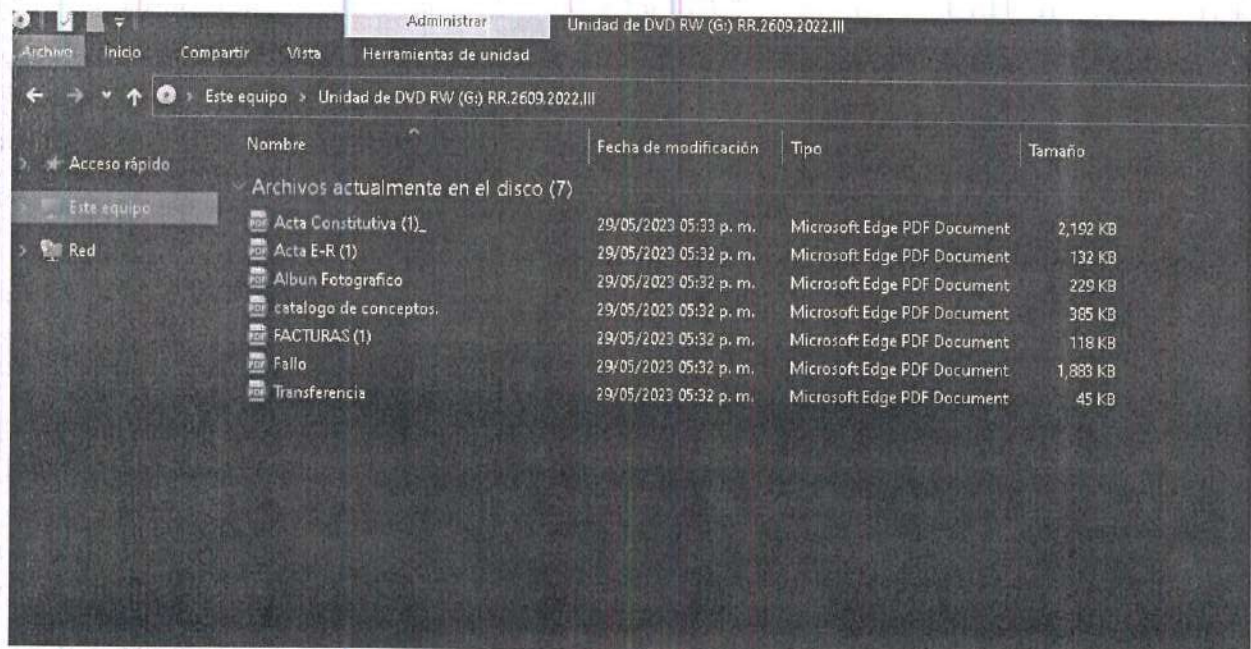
Administrar Unidad de DVD RW (G:) RR.2609.2022.III

Archivo Inicio Compartir Vista Herramientas de unidad

Este equipo > Unidad de DVD RW (G:) RR.2609.2022.III

Acceso rápido
Este equipo
Red

| Nombre | Fecha de modificación | Tipo | Tamaño |
|---|---|---|---|
| Archivos actualmente en el disco (7) | | | |
| Acta Constitutiva (1)_ | 29/05/2023 05:33 p. m. | Microsoft Edge PDF Document | 2,192 KB |
| Acta E-R (1) | 29/05/2023 05:32 p. m. | Microsoft Edge PDF Document | 132 KB |
| Albun Fotografico | 29/05/2023 05:32 p. m. | Microsoft Edge PDF Document | 229 KB |
| catalogo de conceptos. | 29/05/2023 05:32 p. m. | Microsoft Edge PDF Document | 385 KB |
| FACTURAS (1) | 29/05/2023 05:32 p. m. | Microsoft Edge PDF Document | 118 KB |
| Fallo | 29/05/2023 05:32 p. m. | Microsoft Edge PDF Document | 1,883 KB |
| Transferencia | 29/05/2023 05:32 p. m. | Microsoft Edge PDF Document | 45 KB |